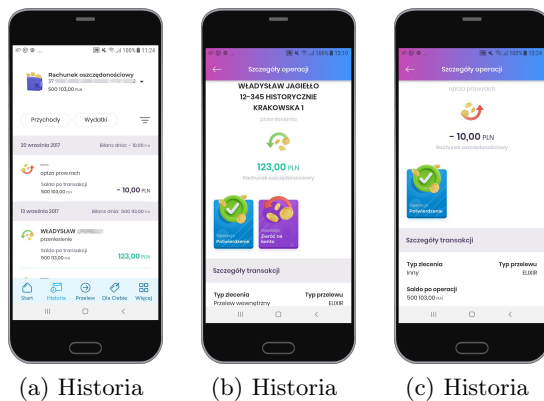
100% 11:24

Rachunek oszczędnościowy
37
500 103,00 PLN

Przychody
Wydatki

20 września 2017
Bilans dnia: -10,00 PLN

opłata prowizyjna
Saldo po transakcji
500 103,00 PLN
- 10,00 PLN

13 września 2017
Bilans dnia: 123,00 PLN

WŁADYSŁAW
przelewanie
Saldo po transakcji
500 113,00 PLN
123,00 PLN

Start
Historia
Przelew
Dla Ciebie
Więcej

100% 13:10

Szczegóły operacji

WŁADYSŁAW JAGIEŁŁO
12-345 HISTORYCZNIE
KRAKOWSKA 1
przelewanie

123,00 PLN
Rachunek oszczędnościowy

Operacja
Potwierdzenie

Operacja
Zwróć na konto

Szczegóły transakcji

Typ zlecenia
Przelew wewnętrzny
Typ przelewu
ELIXIR

100% 13:08

Szczegóły operacji

opłata prowizyjna

- 10,00 PLN
Rachunek oszczędnościowy

Operacja
Potwierdzenie

Szczegóły transakcji

Typ zlecenia
Inny
Typ przelewu
ELIXIR

Saldo po operacji
500 103,00 PLN

(a) Historia
(b) Historia
(c) Historia